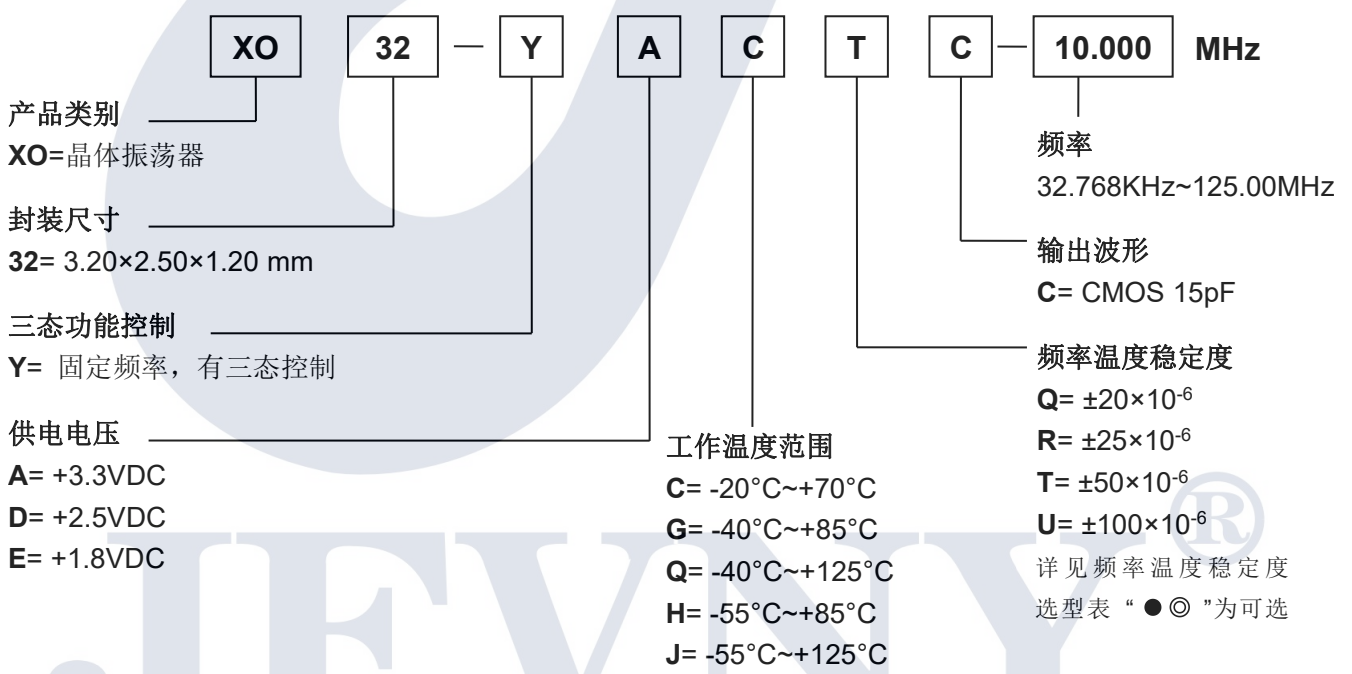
XO 32 — Y A C T C — 10.000 MHz

产品类别
XO=晶体振荡器

封装尺寸
32= 3.20×2.50×1.20 mm

三态功能控制
Y= 固定频率，有三态控制

供电电压
A= +3.3VDC
D= +2.5VDC
E= +1.8VDC

工作温度范围
C= -20°C~+70°C
G= -40°C~+85°C
Q= -40°C~+125°C
H= -55°C~+85°C
J= -55°C~+125°C

频率
32.768KHz~125.00MHz

输出波形
C= CMOS 15pF

频率温度稳定度
Q= ±20×10$^{-6}$
R= ±25×10$^{-6}$
T= ±50×10$^{-6}$
U= ±100×10$^{-6}$
详见频率温度稳定度选型表 “ ●◎ ”为可选

JFVNY®